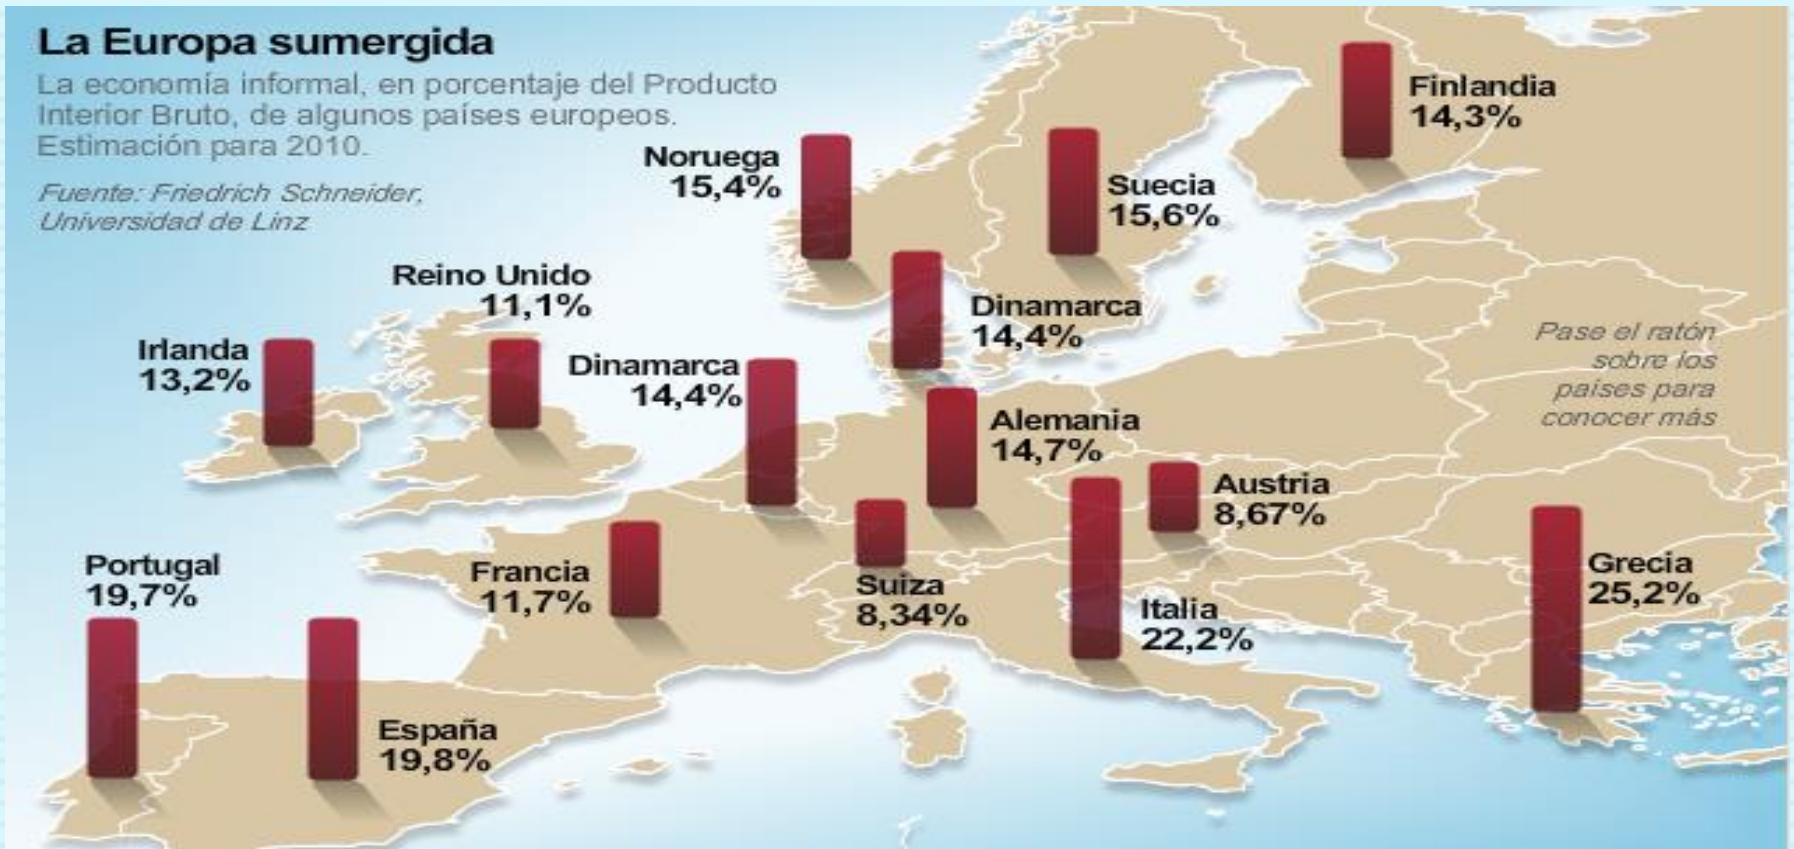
La Europa sumergida

La economía informal, en porcentaje del Producto Interior Bruto, de algunos países europeos. Estimación para 2010.

Fuente: Friedrich Schneider, Universidad de Linz

Finlandia
14,3%

Noruega
15,4%

Suecia
15,6%

Reino Unido
11,1%

Dinamarca
14,4%

Irlanda
13,2%

Dinamarca
14,4%

Pase el ratón sobre los países para conocer más

Alemania
14,7%

Austria
8,67%

Portugal
19,7%

Francia
11,7%

Suiza
8,34%

Italia
22,2%

Grecia
25,2%

España
19,8%